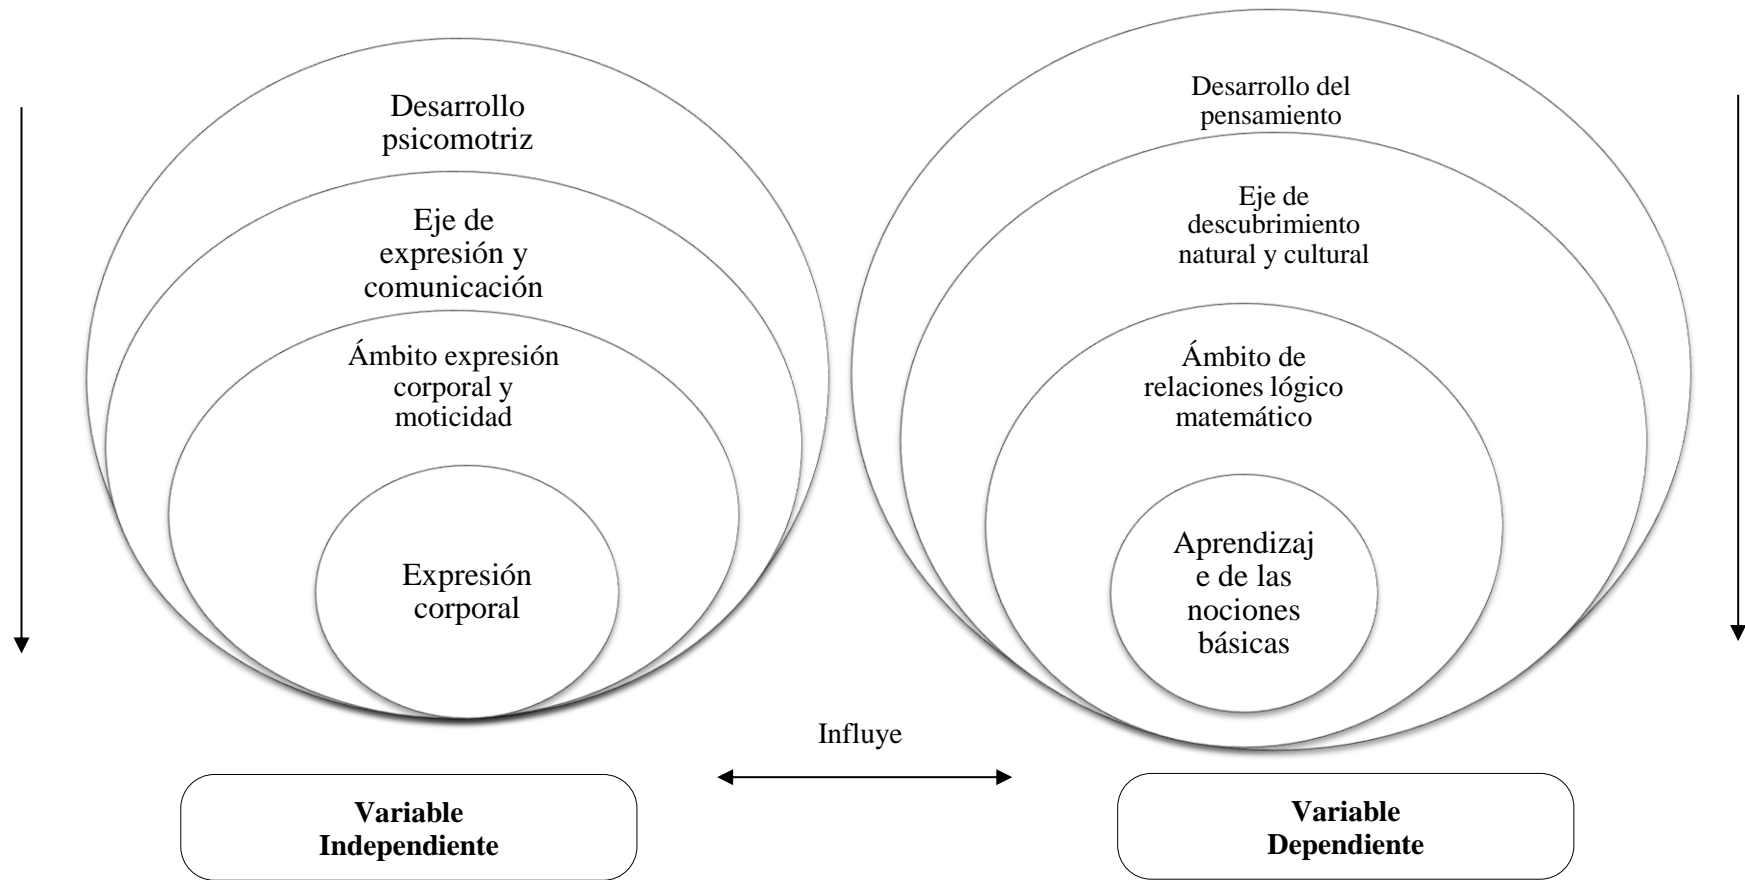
Desarrollo psicomotriz

Eje de expresión y comunicación

Ámbito expresión corporal y moticidad

Expresión corporal

Desarrollo del pensamiento

Eje de descubrimiento natural y cultural

Ámbito de relaciones lógico matemático

Aprendizaje de las nociones básicas

Influye

**Variable Independiente**

**Variable Dependiente**